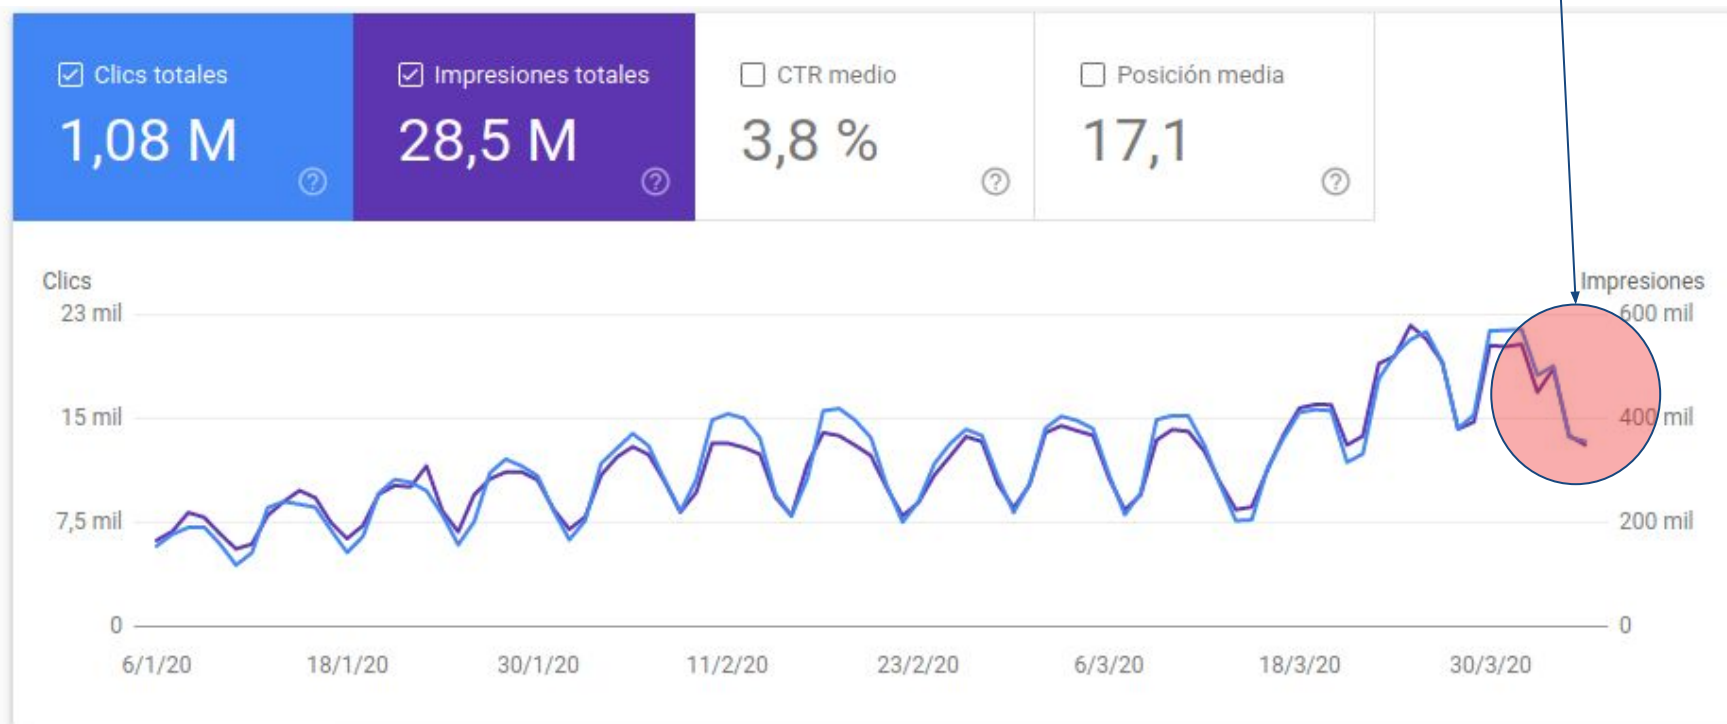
Clics totales
1,08 M

Impresiones totales
28,5 M

CTR medio
3,8 %

Posición media
17,1

Clics
23 mil
15 mil
7,5 mil
0

Impresiones
600 mil
400 mil
200 mil
0

6/1/20
18/1/20
30/1/20
11/2/20
23/2/20
6/3/20
18/3/20
30/3/20